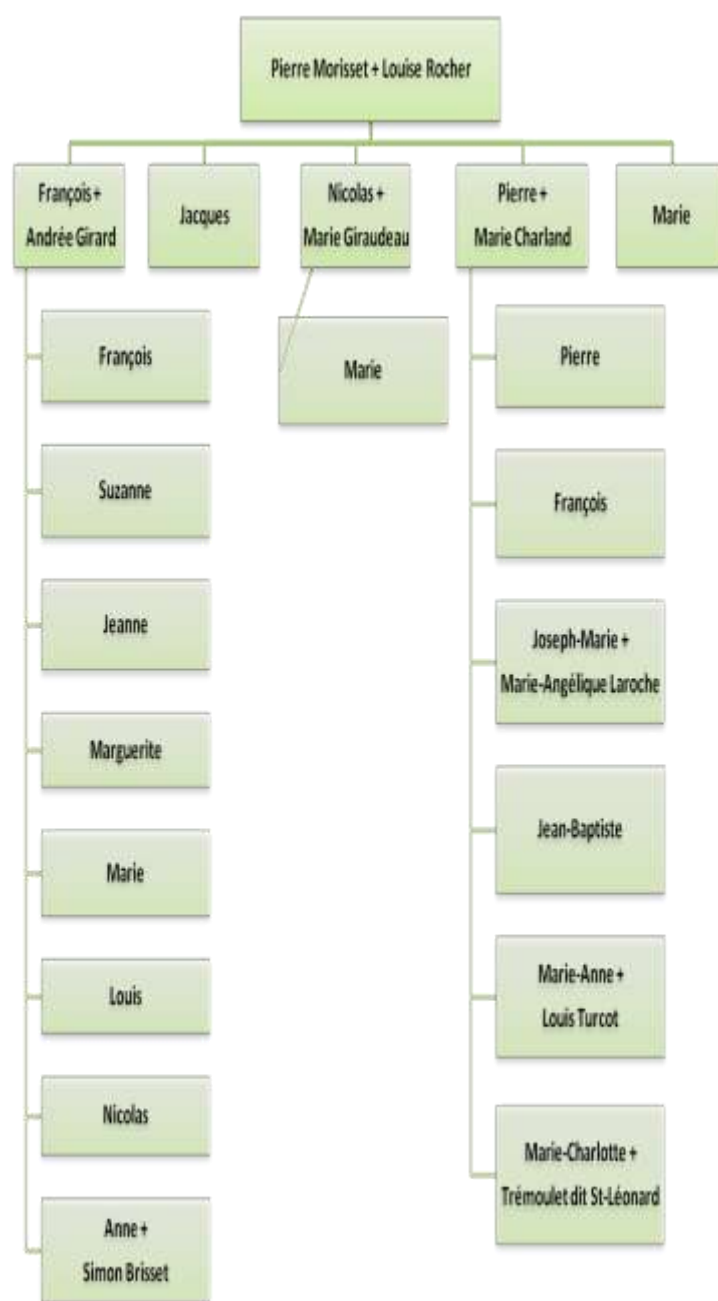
Pierre Morisset + Louise Rocher

François + Andrée Girard

Jacques

Nicolas + Marie Giraudeau

Pierre + Marie Charland

Marie

François

Suzanne

Jeanne

Marguerite

Marie

Louis

Nicolas

Anne + Simon Brisset

Marie

Pierre

François

Joseph-Marie + Marie-Angélique Laroche

Jean-Baptiste

Marie-Anne + Louis Turcot

Marie-Charlotte + Trémoulet dit St-Léonard